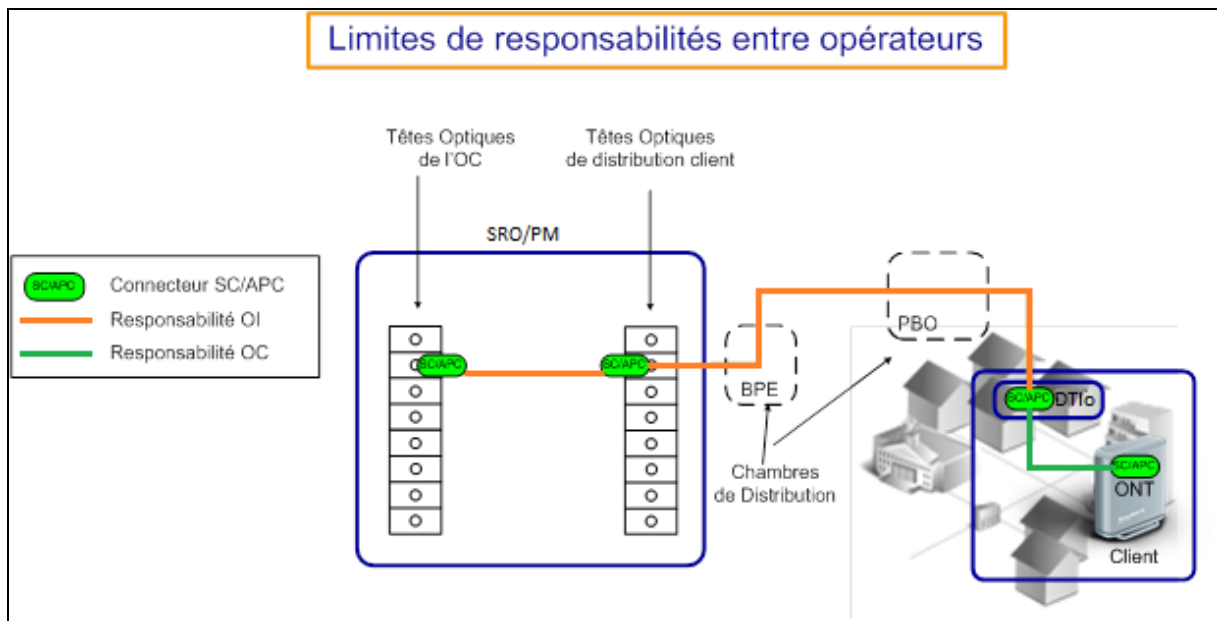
Limites de responsabilités entre opérateurs

Têtes Optiques de l'OC

Têtes Optiques de distribution client

SRO/PM

SC/APC Connecteur SC/APC

Responsabilité OI

Responsabilité OC

SC/APC

SC/APC

BPE

PBO

SC/APC DTIo

SC/APC ONT

Chambres de Distribution

Client